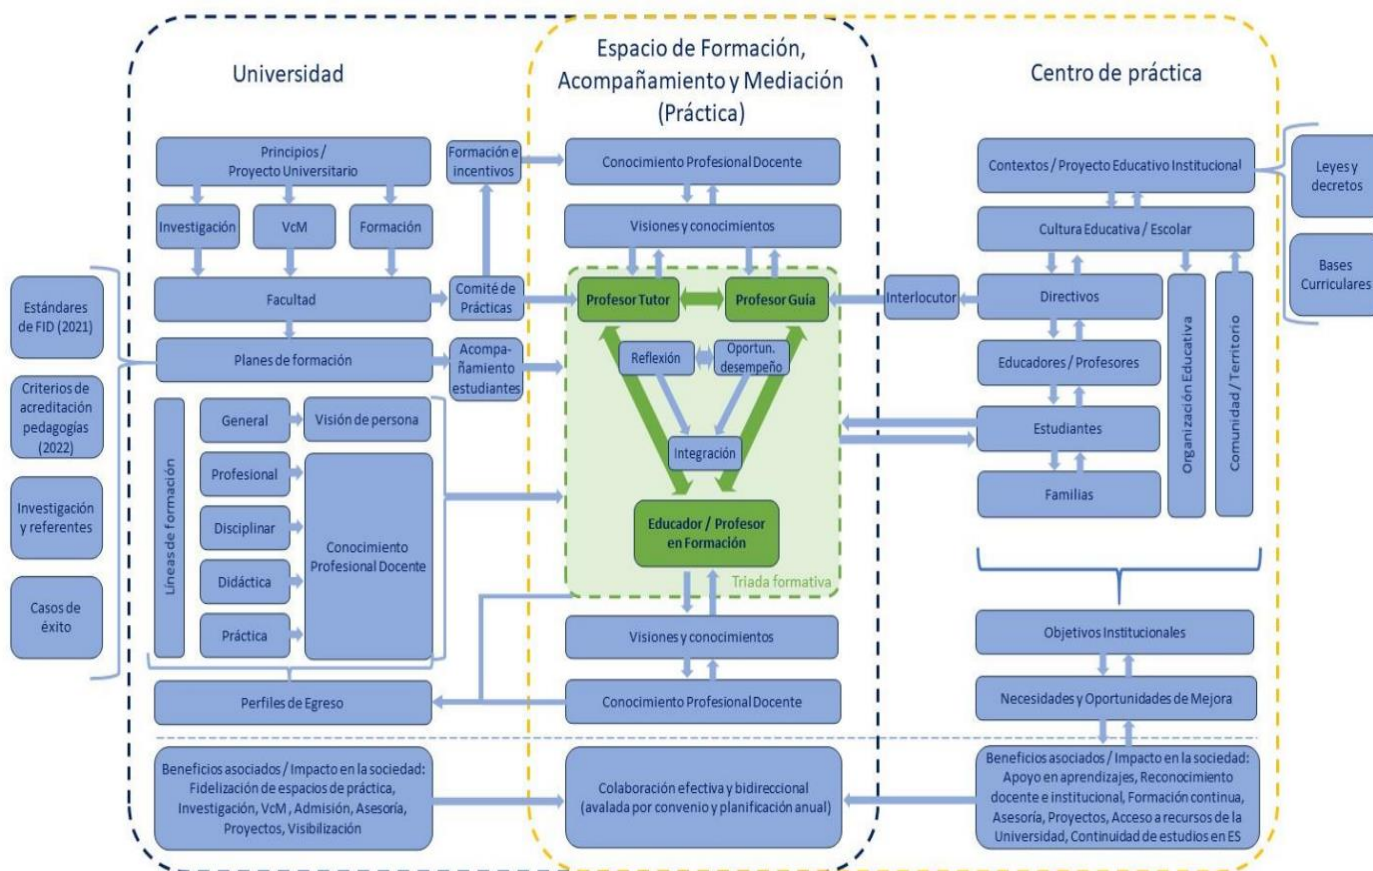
Universidad

Espacio de Formación, Acompañamiento y Mediación (Práctica)

Centro de práctica

Principios / Proyecto Universitario

Investigación

VcM

Formación

Facultad

Planes de formación

Estándares de FID (2021)

Criterios de acreditación pedagogías (2022)

Investigación y referentes

Casos de éxito

Líneas de formación

General

Visión de persona

Profesional

Disciplinar

Didáctica

Práctica

Conocimiento Profesional Docente

Perfiles de Egreso

Formación e incentivos

Comité de Prácticas

Acompañamiento estudiantes

Conocimiento Profesional Docente

Visiones y conocimientos

Profesor Tutor

Profesor Guía

Reflexión

Oportun. desempeño

Integración

Educador / Profesor en Formación

Triada formativa

Visiones y conocimientos

Conocimiento Profesional Docente

Contextos / Proyecto Educativo Institucional

Leyes y decretos

Bases Curriculares

Cultura Educativa / Escolar

Interlocutor

Directivos

Educadores / Profesores

Estudiantes

Familias

Organización Educativa

Comunidad / Territorio

Objetivos Institucionales

Necesidades y Oportunidades de Mejora

Beneficios asociados / Impacto en la sociedad: Fidelización de espacios de práctica, Investigación, VcM, Admisión, Asesoría, Proyectos, Visibilización

Colaboración efectiva y bidireccional (avalada por convenio y planificación anual)

Beneficios asociados / Impacto en la sociedad: Apoyo en aprendizajes, Reconocimiento docente e institucional, Formación continua, Asesoría, Proyectos, Acceso a recursos de la Universidad, Continuidad de estudios en ES